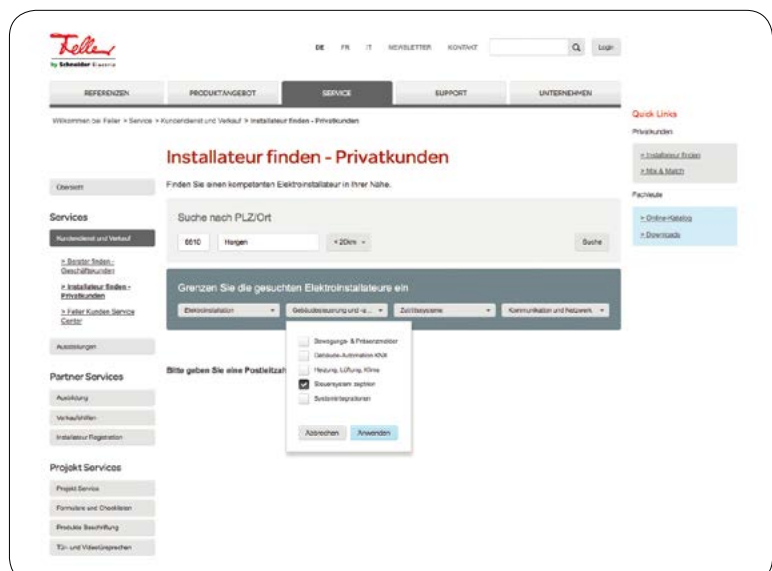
Feller
by Schneider Electric

DE FR IT NEWSLETTER KONTAKT Login

REFERENZEN PRODUKTANGEBOT SERVICE SUPPORT UNTERNEHMEN

Willkommen bei Feller > Service > Kundendienst und Verkauf > Installateur finden - Privatkunden

Quick Links
Privatkunden
> Installateur finden
> Mix & Match
Fachleute
> Online-Katalog
> Downloads

Übersicht

Services
Kundendienst und Verkauf
> Berater finden - Geschäftskunden
> Installateur finden - Privatkunden
> Feller Kunden Service Center
Ausstellungen

Partner Services
Ausbildung
Verkaufshilfen
Installateur Registration

Projekt Services
Projekt Service
Formulare und Checklisten
Produkte Beschriftung
Tür- und Videogegensprechen

Installateur finden - Privatkunden

Finden Sie einen kompetenten Elektroinstallateur in Ihrer Nähe.

Suche nach PLZ/Ort
8810 Horgen + 20km Suche

Grenzen Sie die gesuchten Elektroinstallateure ein
Elektroinstallation Gebäudesteuerung und -a... Zutrittssysteme Kommunikation und Netzwerk

Bewegungs- & Präsenzmelder
Gebäude-Automation KNX
Heizung, Lüftung, Klima
Steuersystem zeptrion
Systemintegratoren
Abbrechen Anwenden

Bitte geben Sie eine Postleitzah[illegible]